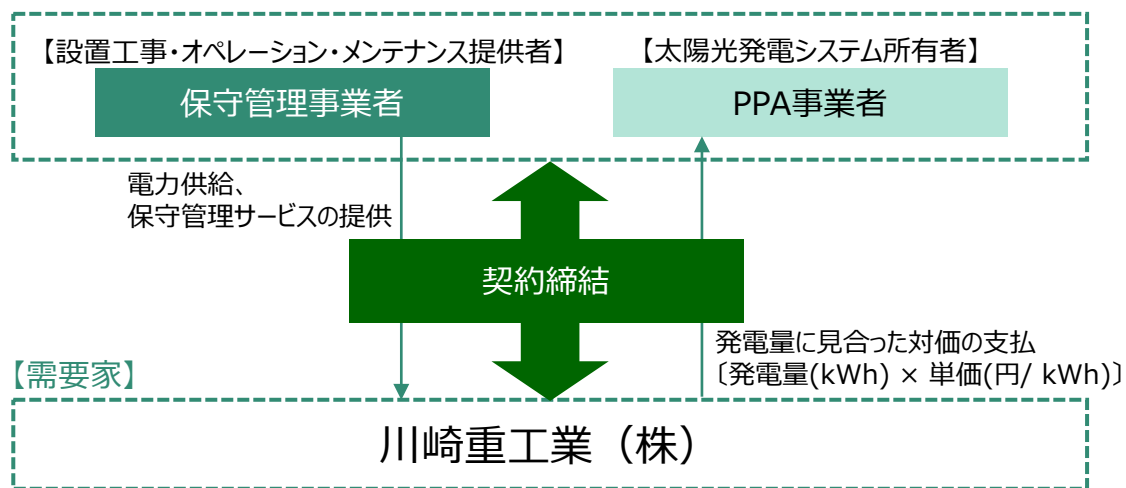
【設置工事・オペレーション・メンテナンス提供者】

保守管理事業者

【太陽光発電システム所有者】

PPA事業者

電力供給、
保守管理サービスの提供

契約締結

発電量に見合った対価の支払
〔発電量(kWh) × 単価(円/ kWh)〕

【需要家】

川崎重工業（株）